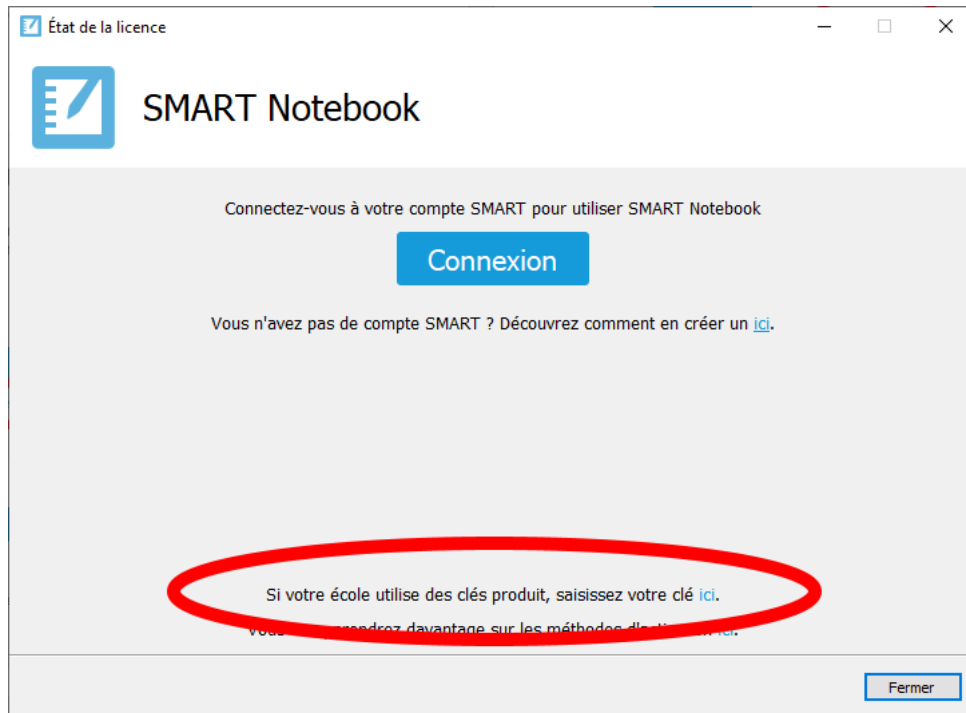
État de la licence

SMART Notebook

Connectez-vous à votre compte SMART pour utiliser SMART Notebook

Connexion

Vous n'avez pas de compte SMART ? Découvrez comment en créer un ici.

Si votre école utilise des clés produit, saisissez votre clé ici.

Vous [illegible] prendrez davantage sur les méthodes d'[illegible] ici.

Fermer